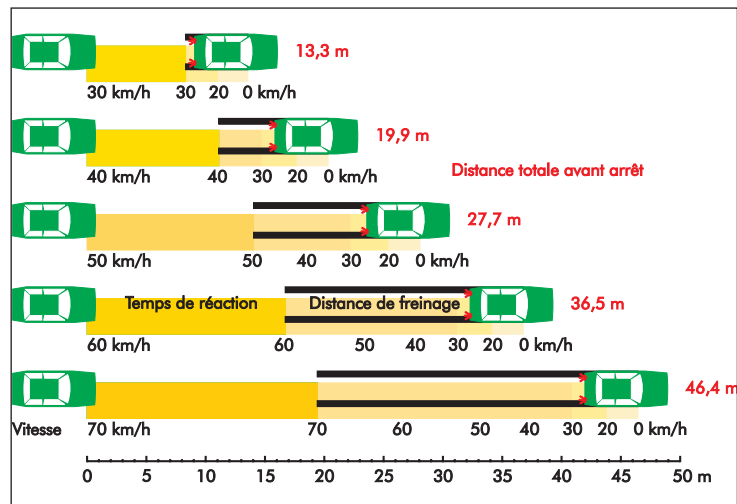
13,3 m

30 km/h 30 20 0 km/h

19,9 m

40 km/h 40 30 20 0 km/h

Distance totale avant arrêt

27,7 m

50 km/h 50 40 30 20 0 km/h

Temps de réaction

Distance de freinage

36,5 m

60 km/h 60 50 40 30 20 0 km/h

46,4 m

Vitesse 70 km/h 70 60 50 40 30 20 0 km/h

0 5 10 15 20 25 30 35 40 45 50 m